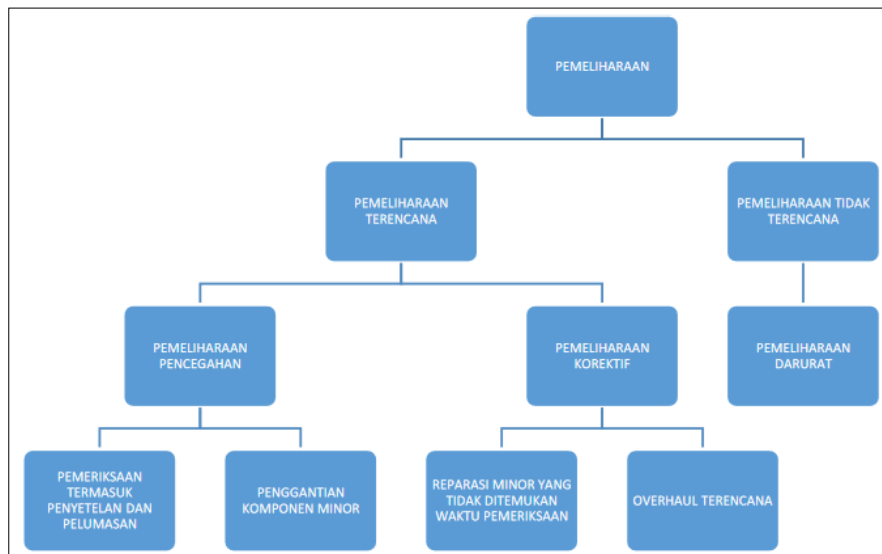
PEMELIHARAAN

PEMELIHARAAN TERENCANA

PEMELIHARAAN TIDAK TERENCANA

PEMELIHARAAN PENCEGAHAN

PEMELIHARAAN KOREKTIF

PEMELIHARAAN DARURAT

PEMERIKSAAN TERMASUK PENYETELAN DAN PELUMASAN

PENGGANTIAN KOMPONEN MINOR

REPARASI MINOR YANG TIDAK DITEMUKAN WAKTU PEMERIKSAAN

OVERHAUL TERENCANA